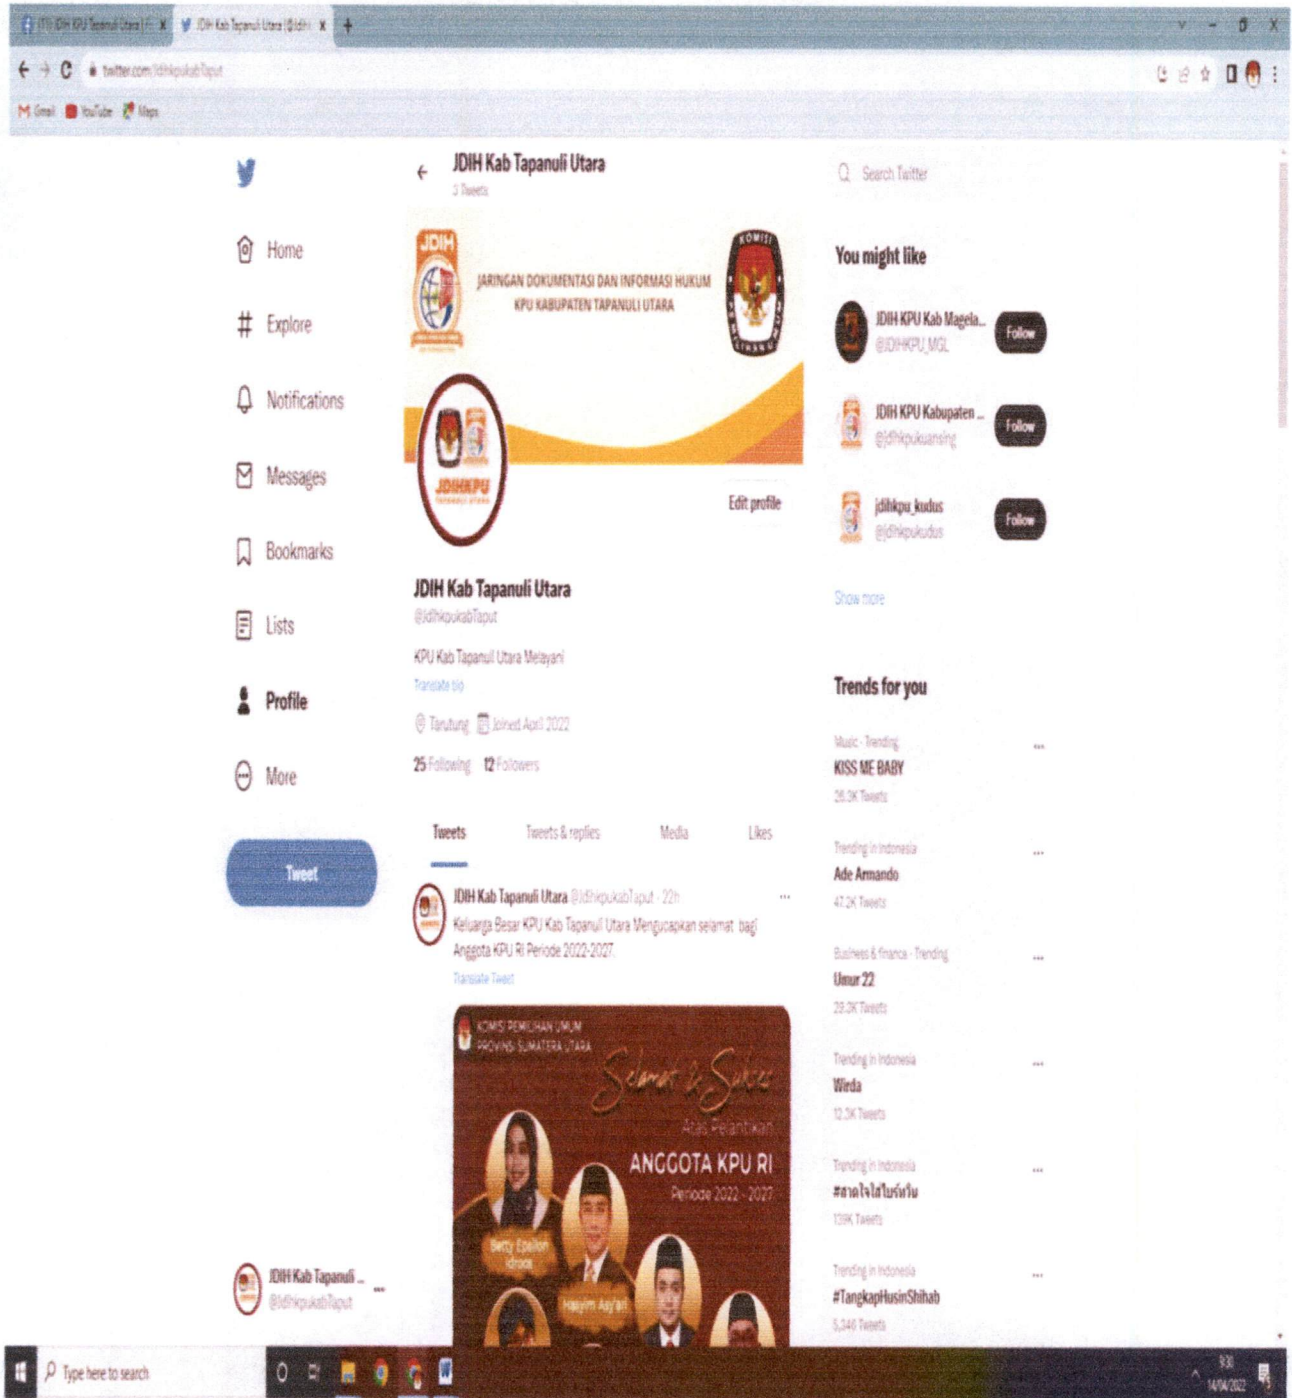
(17) JDIH KPU Tapanuli Utara | JDIH Kab Tapanuli Utara (@JdihkpukabTaput)

twitter.com/JdihkpukabTaput

Gmail YouTube Maps

Home
Explore
Notifications
Messages
Bookmarks
Lists
Profile
More
Tweet

JDIH Kab Tapanuli Utara
3 Tweets

JDIH
JARINGAN DOKUMENTASI DAN INFORMASI HUKUM
KPU KABUPATEN TAPANULI UTARA

JDIHKPU
TAPANULI UTARA

Edit profile

JDIH Kab Tapanuli Utara
@JdihkpukabTaput

KPU Kab Tapanuli Utara Melayani
Translate bio
Tarutung Joined April 2022
25 Following 12 Followers

Tweets Tweets & replies Media Likes

JDIH Kab Tapanuli Utara @JdihkpukabTaput · 22h
Keluarga Besar KPU Kab Tapanuli Utara Mengucapkan selamat bagi Anggota KPU RI Periode 2022-2027.
Translate Tweet

KOMISI PEMILIHAN UMUM PROVINSI SUMATERA UTARA
Selamat & Sukses
Atas Pelantikan
ANGGOTA KPU RI
Periode 2022 - 2027
Betty Epsilon Idroos
Hasyim Asy'ari

Search Twitter

You might like
JDIH KPU Kab Magela... @JDIHKPU_MGL Follow
JDIH KPU Kabupaten ... @jdihkpukuansing Follow
jdihkpu_kudus @jdihkpukudus Follow
Show more

Trends for you
Music · Trending
KISS ME BABY
26.3K Tweets
Trending in Indonesia
Ade Armando
47.2K Tweets
Business & finance · Trending
Umur 22
28.3K Tweets
Trending in Indonesia
Wirda
12.3K Tweets
Trending in Indonesia
#สายใจใสในร่มวัน
139K Tweets
Trending in Indonesia
#TangkapHusinShihab
5,346 Tweets

JDIH Kab Tapanuli ...
@JdihkpukabTaput

Type here to search
9:30
14/04/2022